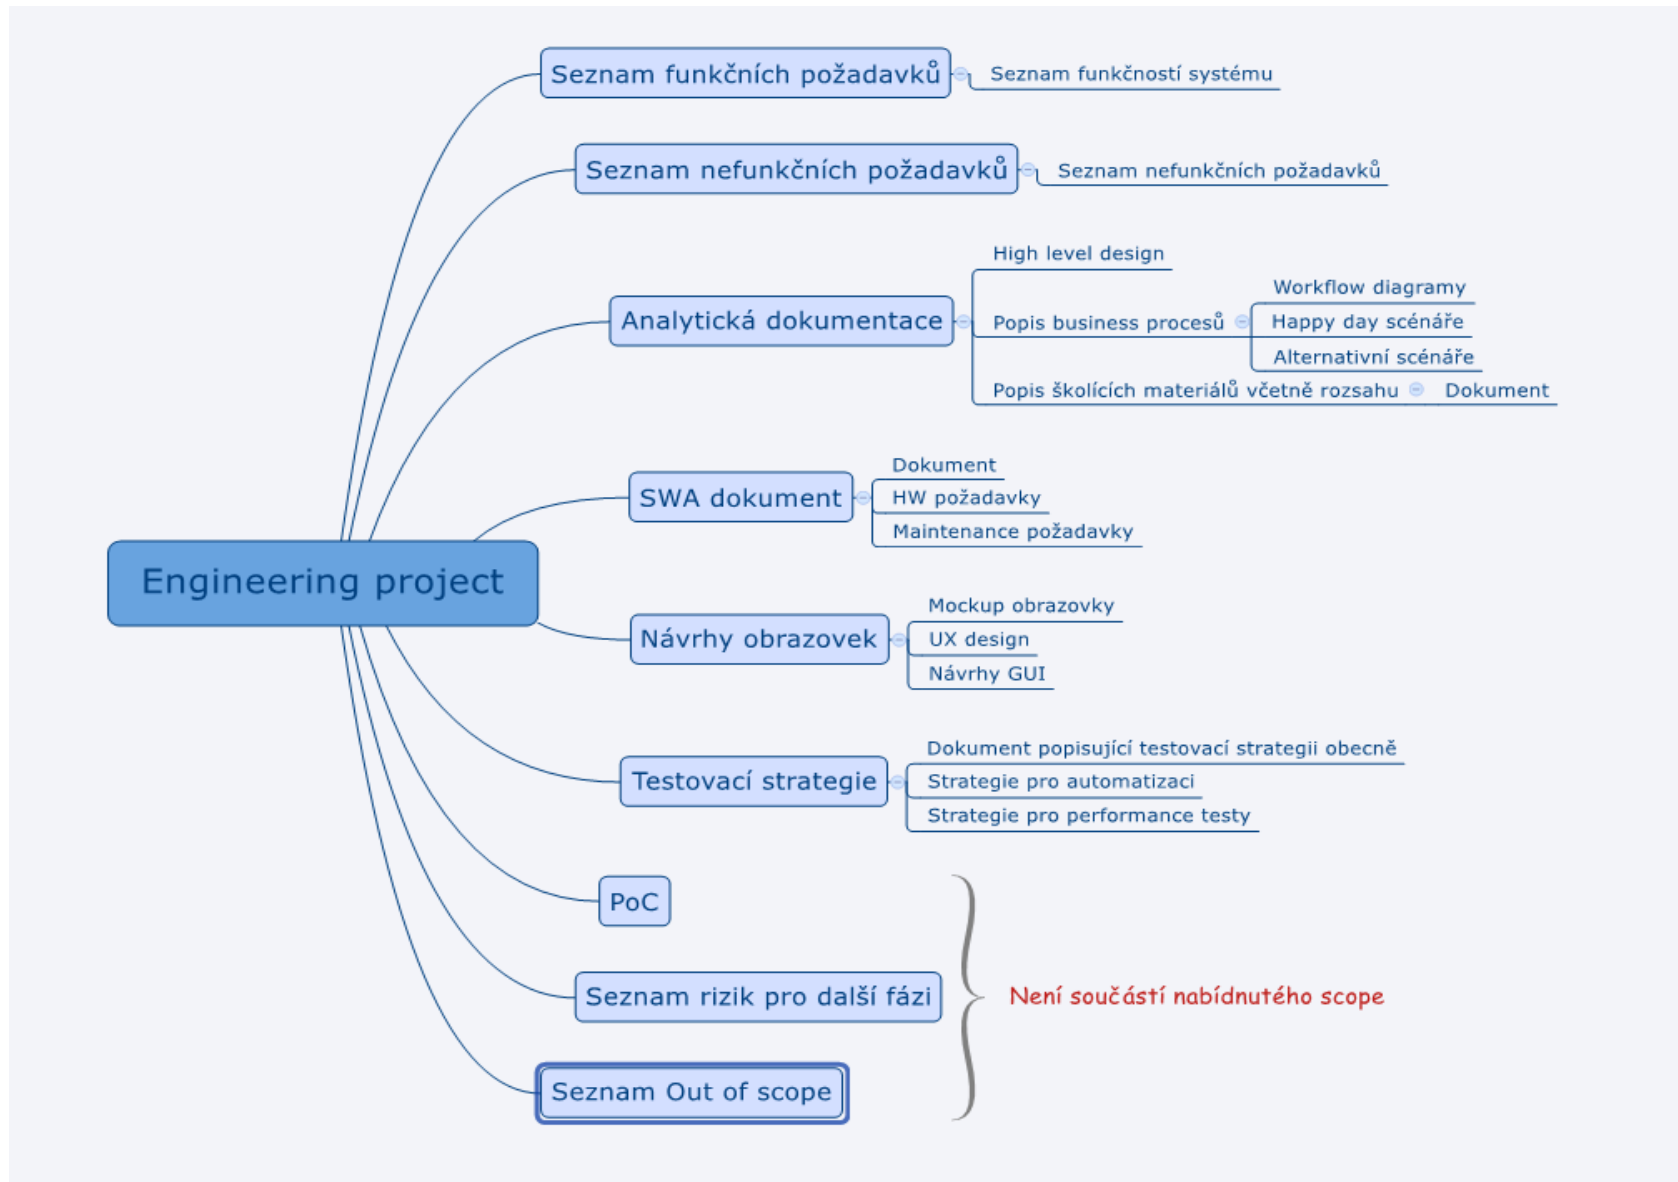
Engineering project

Seznam funkčních požadavků
Seznam funkčností systému

Seznam nefunkčních požadavků
Seznam nefunkčních požadavků

Analytická dokumentace
High level design
Popis business procesů
Workflow diagramy
Happy day scénáře
Alternativní scénáře
Popis školících materiálů včetně rozsahu
Dokument

SWA dokument
Dokument
HW požadavky
Maintenance požadavky

Návrhy obrazovek
Mockup obrazovky
UX design
Návrhy GUI

Testovací strategie
Dokument popisující testovací strategii obecně
Strategie pro automatizaci
Strategie pro performance testy

PoC

Seznam rizik pro další fázi

Seznam Out of scope

Není součástí nabídnutého scope